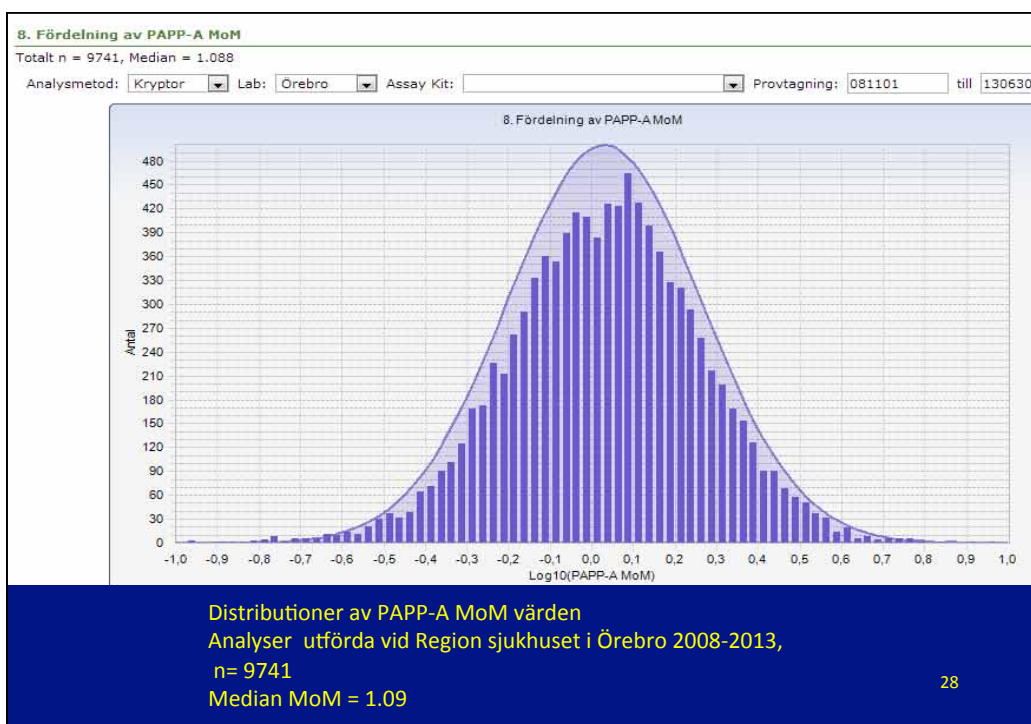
8. Fördelning av PAPP-A MoM

Totalt n = 9741, Median = 1.088

Analysmetod: Kryptor Lab: Örebro Assay Kit: Provtagning: 081101 till 130630

8. Fördelning av PAPP-A MoM

480
450
420
390
360
330
300
270
240
210
180
150
120
90
60
30
0

Antal

-1,0 -0,9 -0,8 -0,7 -0,6 -0,5 -0,4 -0,3 -0,2 -0,1 0,0 0,1 0,2 0,3 0,4 0,5 0,6 0,7 0,8 0,9 1,0

Log10(PAPP-A MoM)

Distributioner av PAPP-A MoM värden
Analyser utförda vid Region sjukhuset i Örebro 2008-2013,
n= 9741
Median MoM = 1.09

28